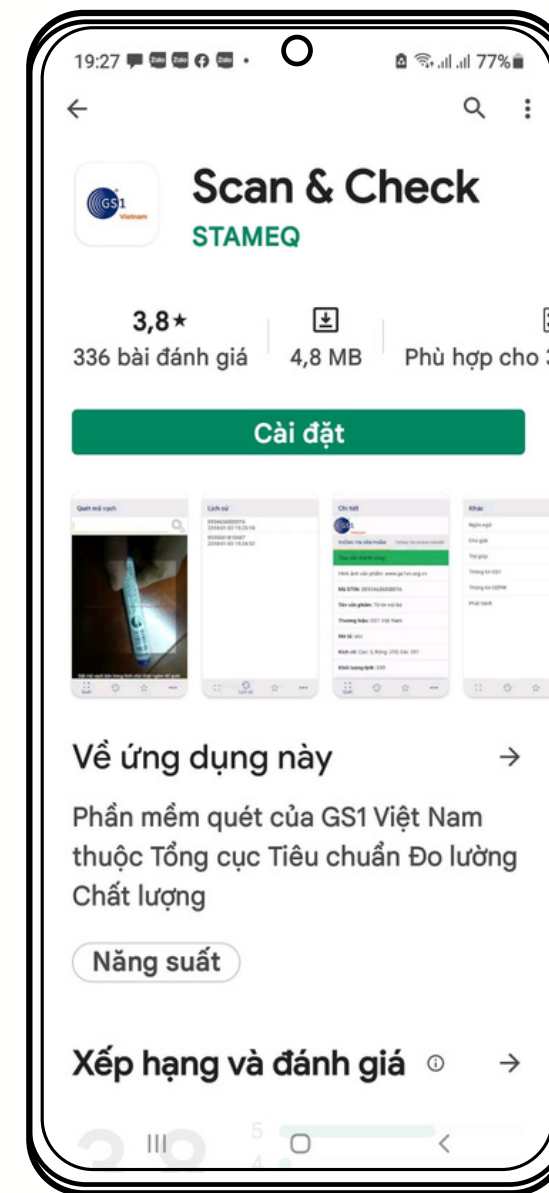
19:27 77%

Scan & Check
STAMEQ

3,8★
336 bài đánh giá

4,8 MB

Phù hợp cho 3

Cài đặt

Quét mã vạch

Lịch sử

Chi tiết

Khác

Về ứng dụng này →

Phần mềm quét của GS1 Việt Nam thuộc Tổng cục Tiêu chuẩn Đo lường Chất lượng

Năng suất

Xếp hạng và đánh giá →